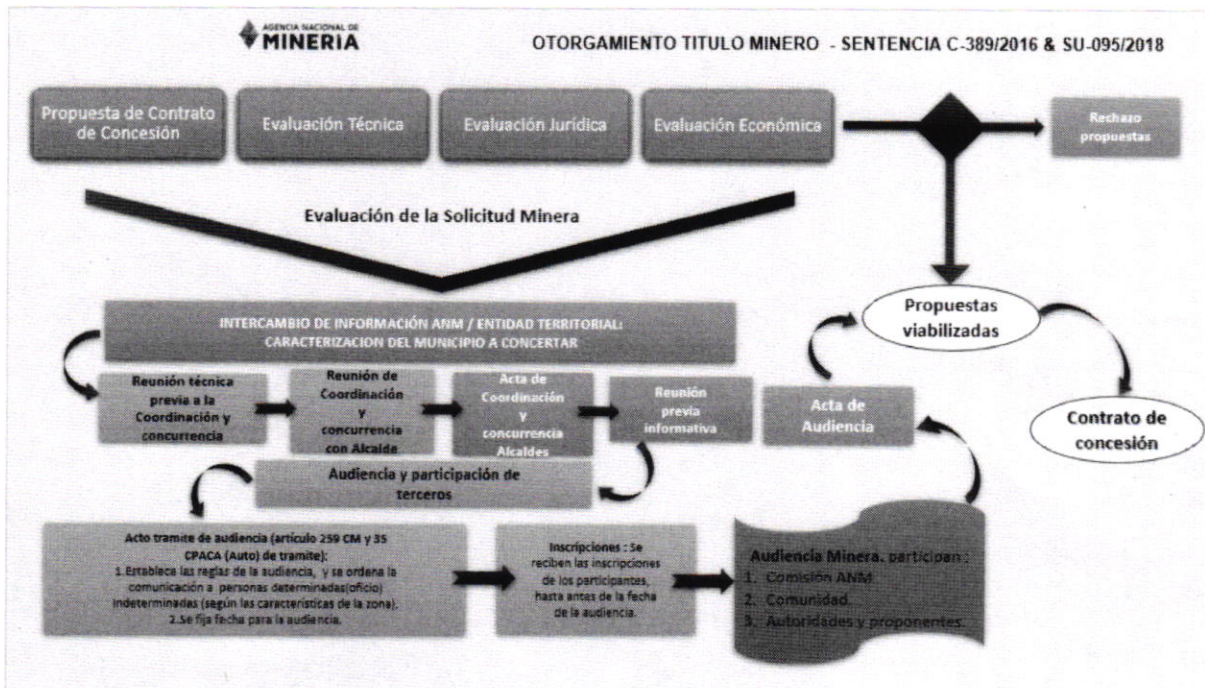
AGENCIA NACIONAL DE MINERIA

OTORGAMIENTO TITULO MINERO - SENTENCIA C-389/2016 & SU-095/2018

Propuesta de Contrato de Concesión

Evaluación Técnica

Evaluación Jurídica

Evaluación Económica

Rechazo propuestas

Evaluación de la Solicitud Minera

Propuestas viabilizadas

Contrato de concesión

INTERCAMBIO DE INFORMACIÓN ANM / ENTIDAD TERRITORIAL: CARACTERIZACION DEL MUNICIPIO A CONCERTAR

Reunión técnica previa a la Coordinación y concurrencia

Reunión de Coordinación y concurrencia con Alcalde

Acta de Coordinación y concurrencia Alcaldes

Reunión previa informativa

Acta de Audiencia

Audiencia y participación de terceros

Acto tramite de audiencia (artículo 259 CM y 35 CPACA (Auto) de tramite):
1. Establece las reglas de la audiencia, y se ordena la comunicación a personas determinadas(oficio) indeterminadas (según las características de la zona).
2. Se fija fecha para la audiencia.

Inscripciones : Se reciben las inscripciones de los participantes, hasta antes de la fecha de la audiencia.

Audiencia Minera. participan :
1. Comisión ANM
2. Comunidad.
3. Autoridades y proponentes.